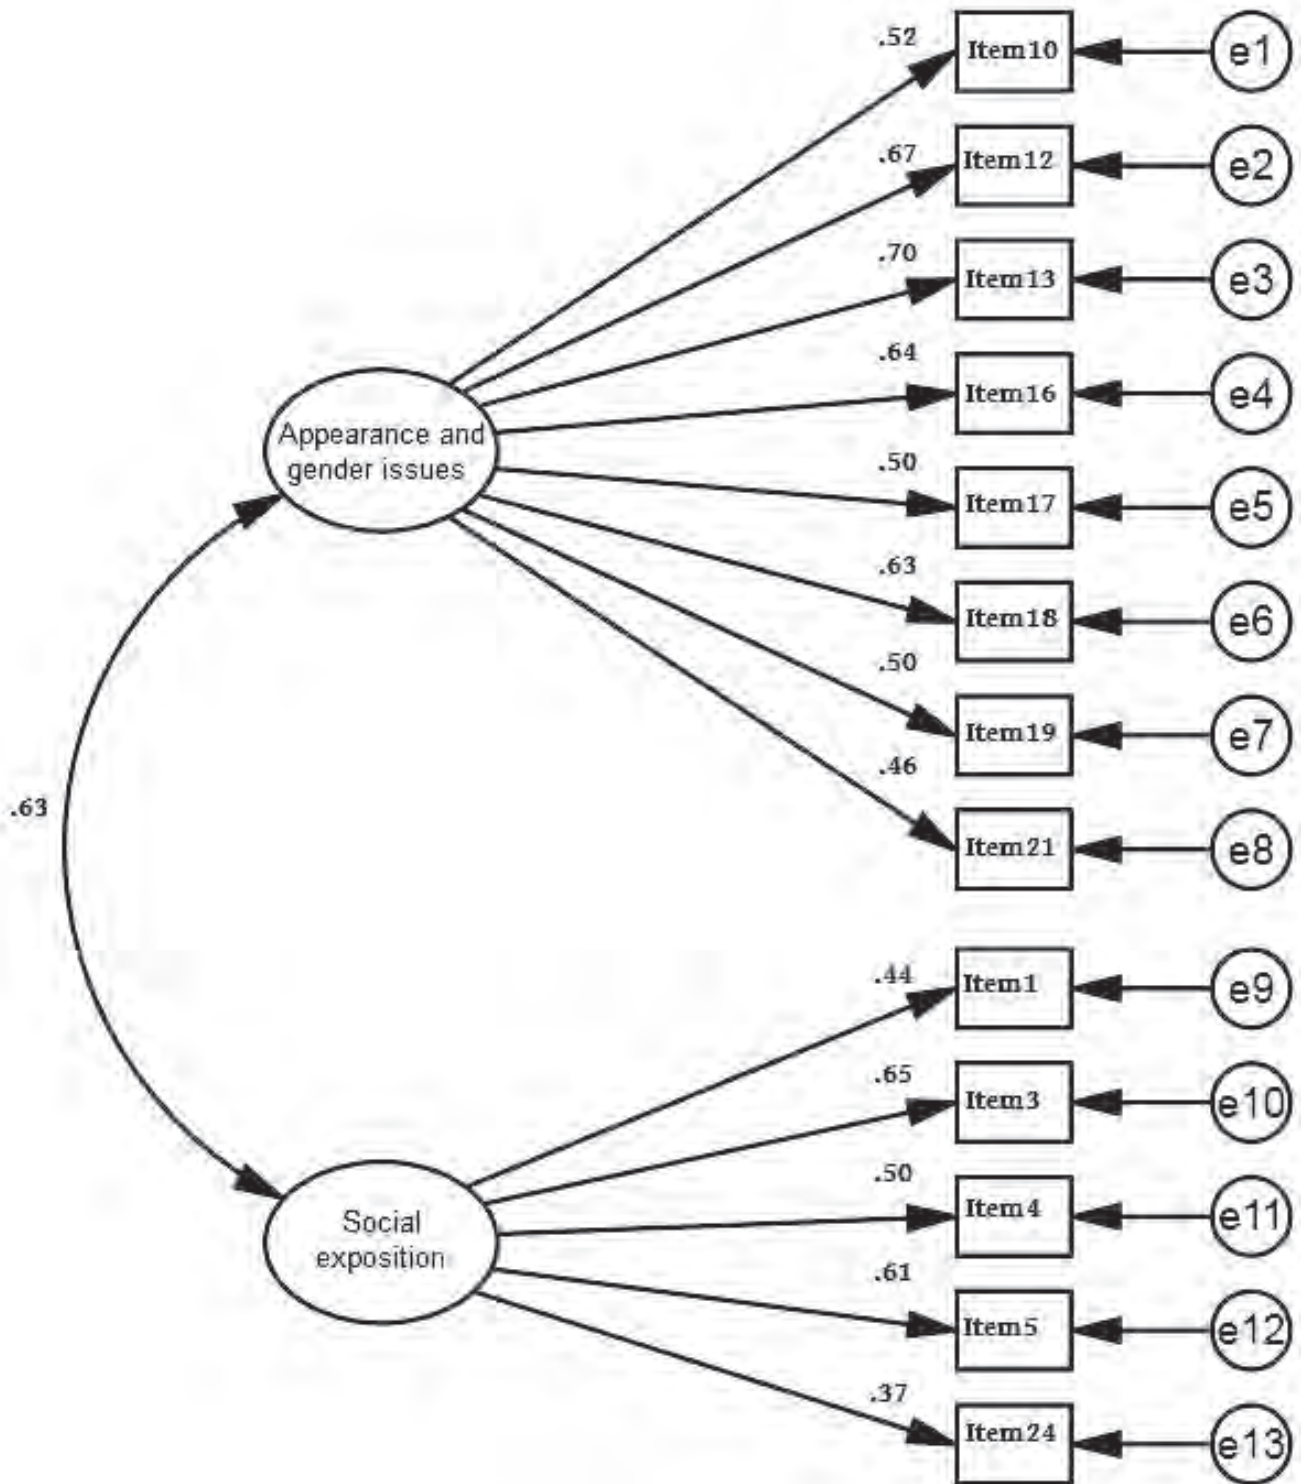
.52
Item10
e1
.67
Item12
e2
.70
Item13
e3
.64
Item16
e4
Appearance and gender issues
.50
Item17
e5
.63
Item18
e6
.50
Item19
e7
.63
.46
Item21
e8
.44
Item1
e9
.65
Item3
e10
.50
Item4
e11
Social exposition
.61
Item5
e12
.37
Item24
e13